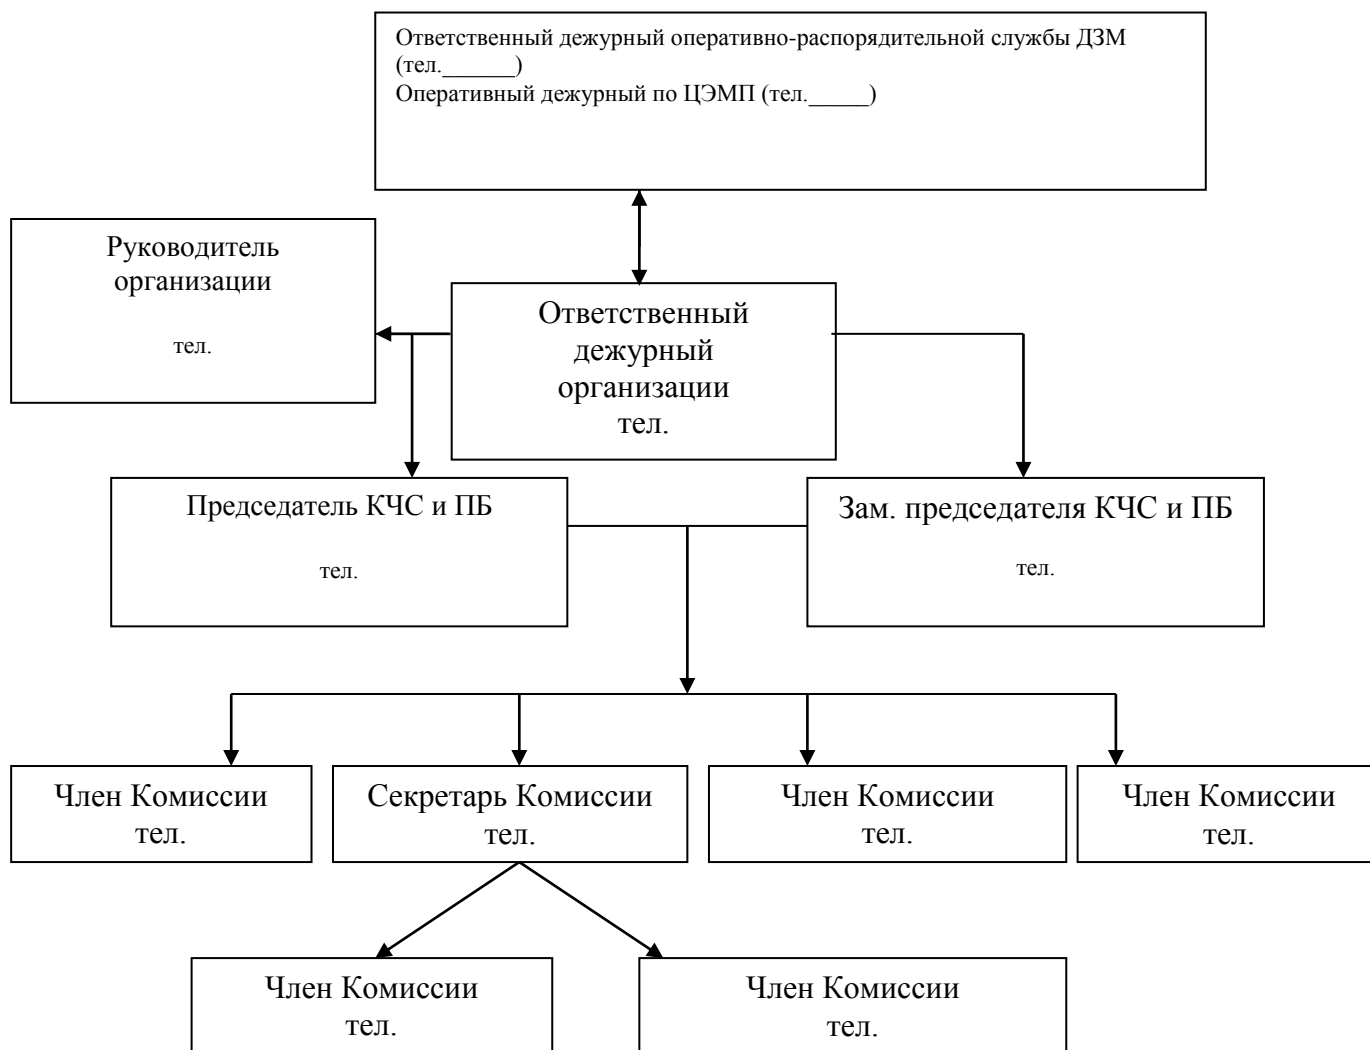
Ответственный дежурный оперативно-распорядительной службы ДЗМ (тел.______)
Оперативный дежурный по ЦЭМП (тел._____)

Руководитель организации

тел.

Ответственный дежурный организации
тел.

Председатель КЧС и ПБ

тел.

Зам. председателя КЧС и ПБ

тел.

Член Комиссии
тел.

Секретарь Комиссии
тел.

Член Комиссии
тел.

Член Комиссии
тел.

Член Комиссии
тел.

Член Комиссии
тел.